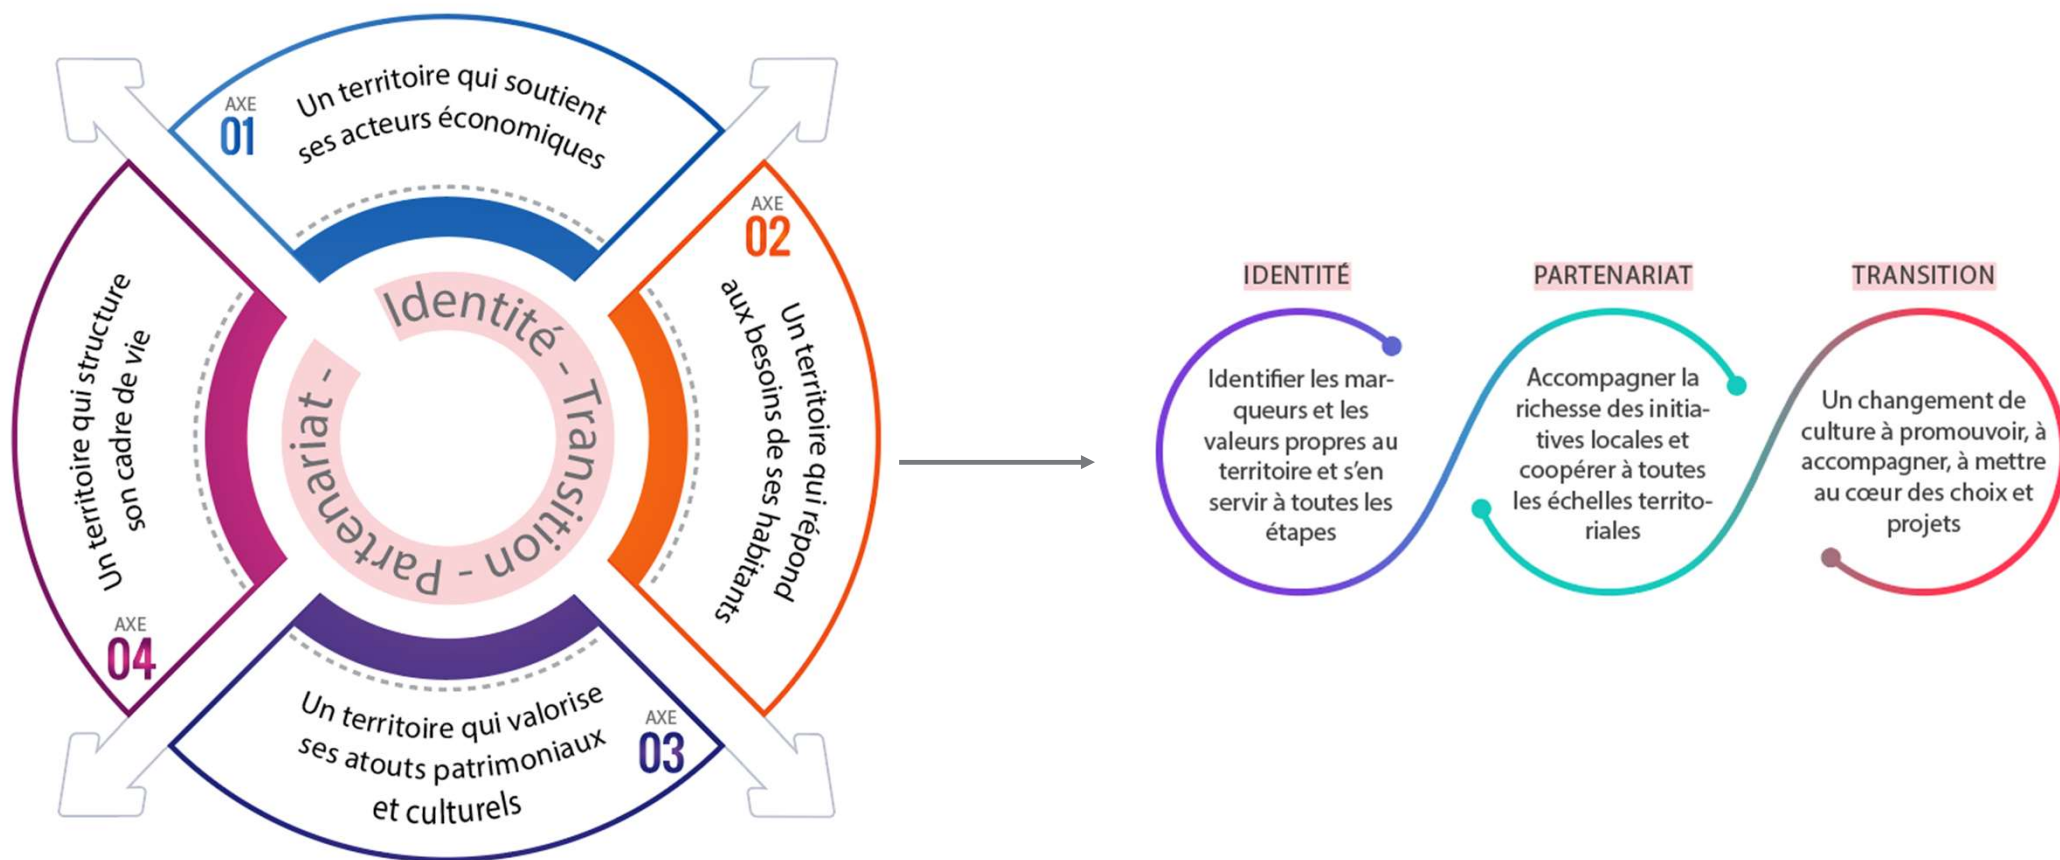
AXE 01
Un territoire qui soutient ses acteurs économiques

AXE 02
Un territoire qui répond aux besoins de ses habitants

AXE 03
Un territoire qui valorise ses atouts patrimoniaux et culturels

AXE 04
Un territoire qui structure son cadre de vie

Identité - Transition - Partenariat -

IDENTITÉ
Identifier les marqueurs et les valeurs propres au territoire et s'en servir à toutes les étapes

PARTENARIAT
Accompagner la richesse des initiatives locales et coopérer à toutes les échelles territoriales

TRANSITION
Un changement de culture à promouvoir, à accompagner, à mettre au cœur des choix et projets